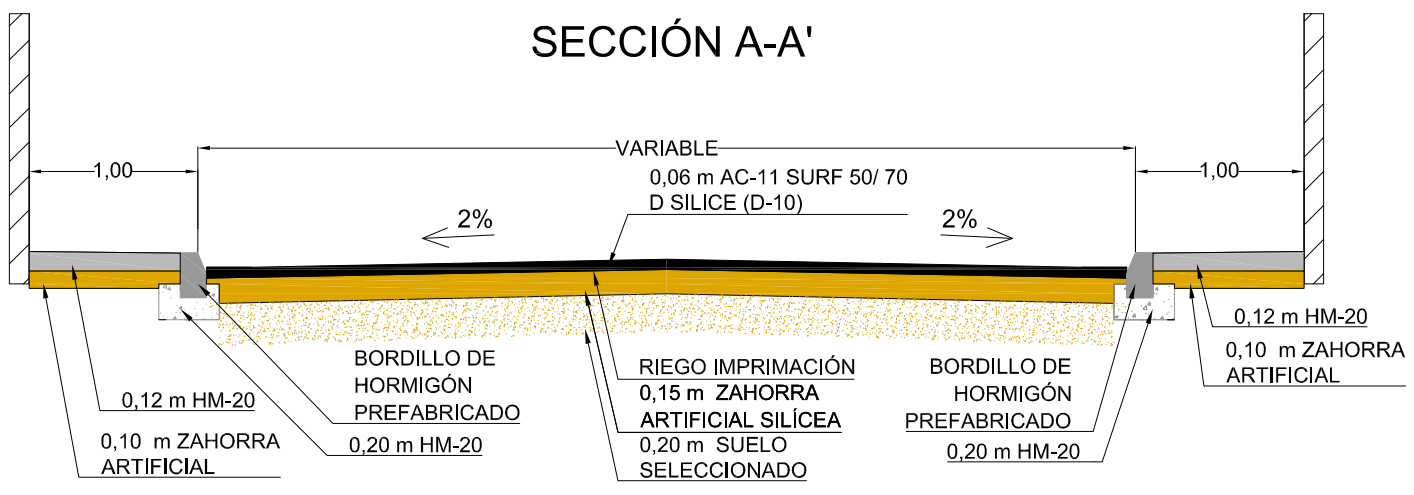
SECCIÓN A-A'

1,00

VARIABLE

1,00

0,06 m AC-11 SURF 50/ 70
D SILICE (D-10)

2%

2%

BORDILLO DE
HORMIGÓN
PREFABRICADO

RIEGO IMPRIMACIÓN
0,15 m ZAHORRA
ARTIFICIAL SILÍCEA
0,20 m SUELO
SELECCIONADO

BORDILLO DE
HORMIGÓN
PREFABRICADO

0,12 m HM-20
0,10 m ZAHORRA
ARTIFICIAL

0,12 m HM-20

0,10 m ZAHORRA
ARTIFICIAL

0,20 m HM-20

0,20 m HM-20